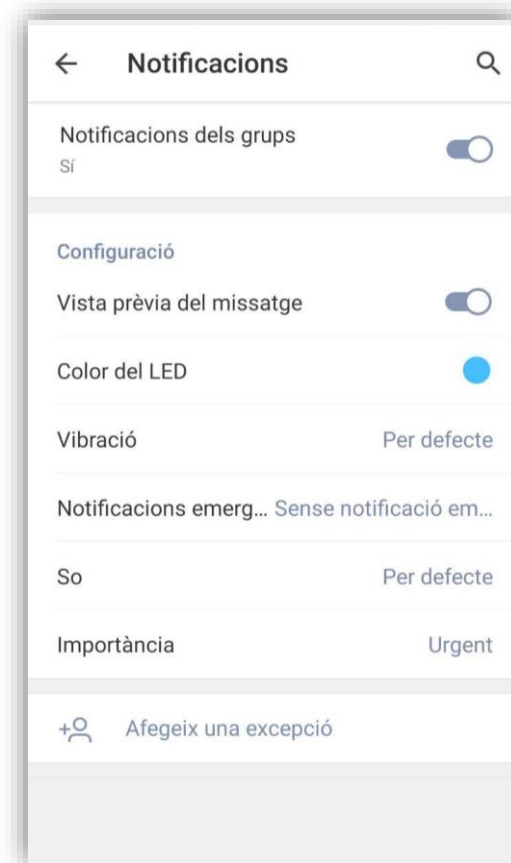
← Notificacions

Notificacions dels grups
Sí

Configuració
Vista prèvia del missatge
Color del LED
Vibració Per defecte
Notificacions emerg... Sense notificació em...
So Per defecte
Importància Urgent

Afegeix una excepció